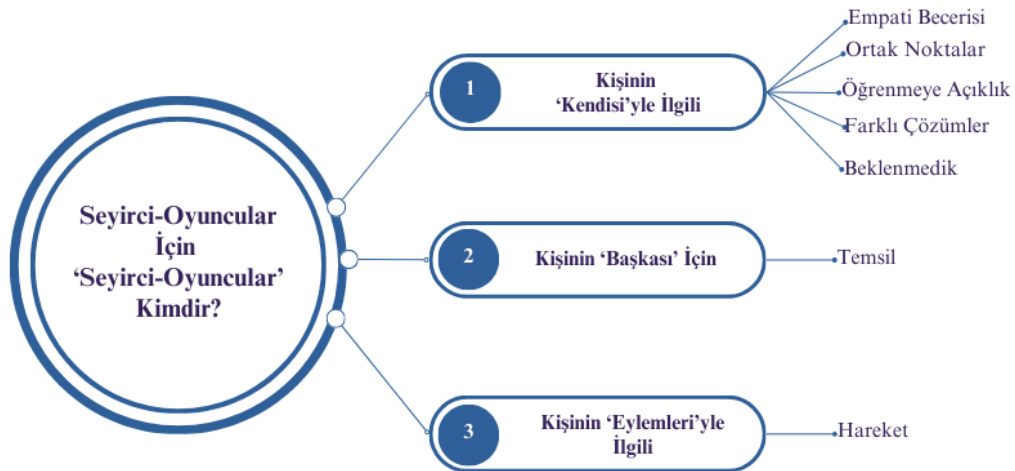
Seyirci-Oyuncular İçin 'Seyirci-Oyuncular' Kimdir?

1 Kişinin 'Kendisi'yle İlgili

Empati Becerisi
Ortak Noktalar
Öğrenmeye Açıklık
Farklı Çözümler
Beklenmedik

2 Kişinin 'Başkası' İçin

Temsil

3 Kişinin 'Eylemleri'yle İlgili

Hareket